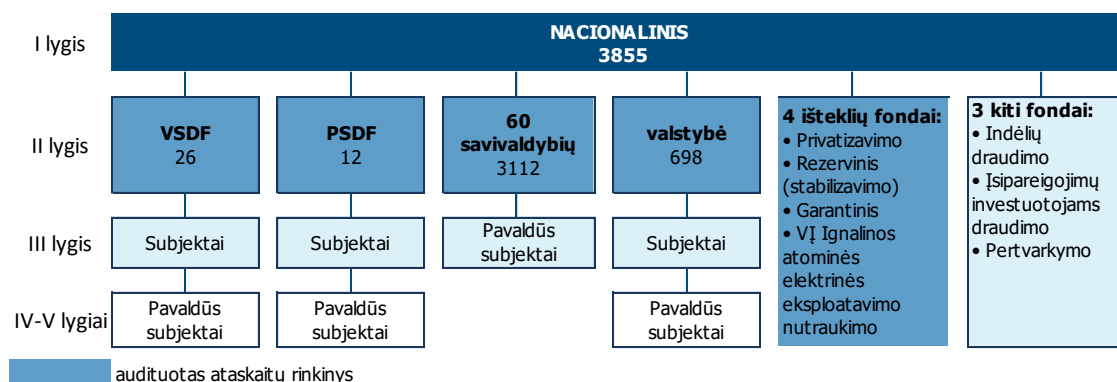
I lygis

NACIONALINIS
3855

II lygis

VSDF
26

PSDF
12

60 savivaldybių
3112

valstybė
698

4 išteklių fondai:
• Privatizavimo
• Rezervinis (stabilizavimo)
• Garantinis
• VĮ Ignalinos atominės elektrinės eksploatavimo nutraukimo

3 kiti fondai:
• Indėlių draudimo
• Įsipareigojimų investuotojams draudimo
• Pertvarkymo

III lygis

Subjektai

Subjektai

Pavaldūs subjektai

Subjektai

IV-V lygiai

Pavaldūs subjektai

Pavaldūs subjektai

Pavaldūs subjektai

audituotas ataskaitų rinkinys